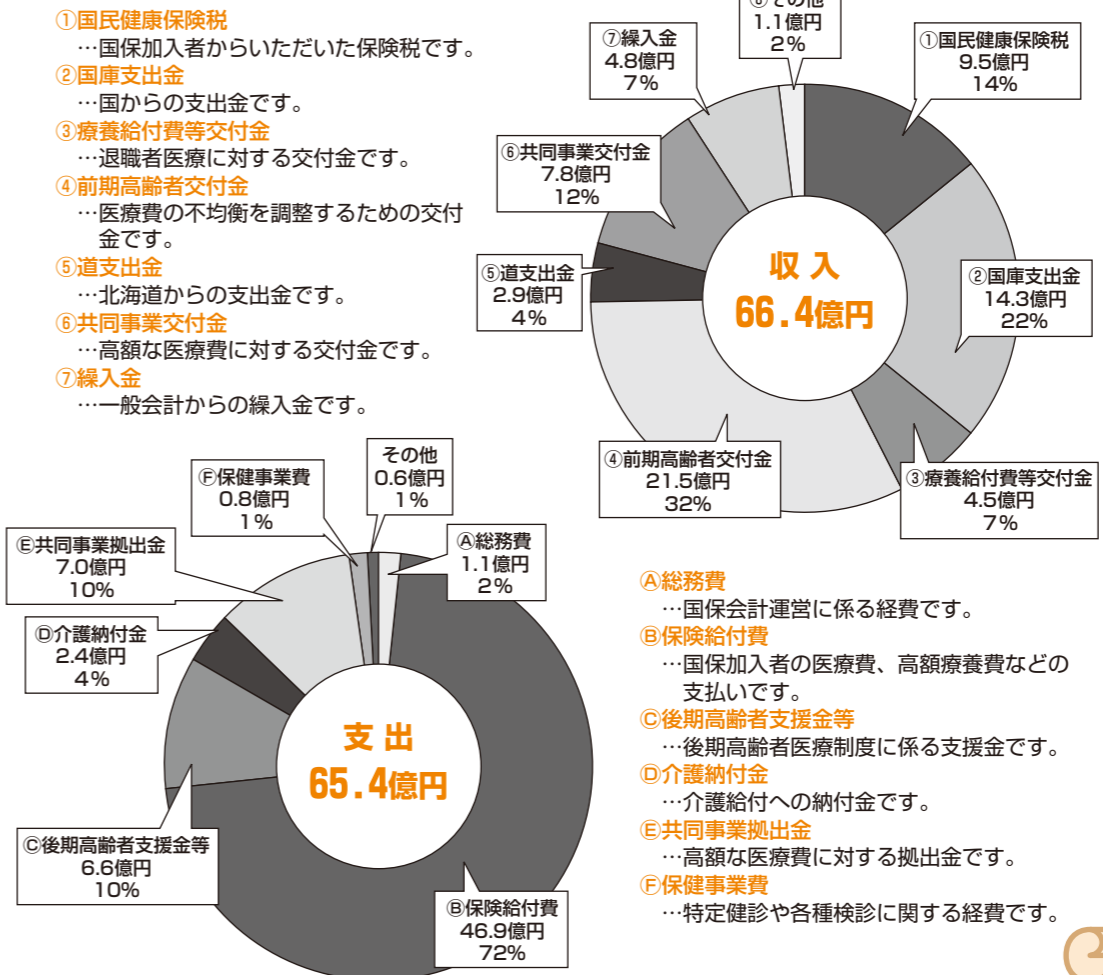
①国民健康保険税
…国保加入者からいただいた保険税です。
②国庫支出金
…国からの支出金です。
③療養給付費等交付金
…退職者医療に対する交付金です。
④前期高齢者交付金
…医療費の不均衡を調整するための交付金です。
⑤道支出金
…北海道からの支出金です。
⑥共同事業交付金
…高額な医療費に対する交付金です。
⑦繰入金
…一般会計からの繰入金です。

⑧その他
1.1億円
2%

⑦繰入金
4.8億円
7%

①国民健康保険税
9.5億円
14%

⑥共同事業交付金
7.8億円
12%

収 入
66.4億円

⑤道支出金
2.9億円
4%

②国庫支出金
14.3億円
22%

④前期高齢者交付金
21.5億円
32%

③療養給付費等交付金
4.5億円
7%

Ⓕ保健事業費
0.8億円
1%

その他
0.6億円
1%

Ⓔ共同事業拠出金
7.0億円
10%

Ⓐ総務費
1.1億円
2%

Ⓓ介護納付金
2.4億円
4%

支 出
65.4億円

Ⓒ後期高齢者支援金等
6.6億円
10%

Ⓑ保険給付費
46.9億円
72%

Ⓐ総務費
…国保会計運営に係る経費です。
Ⓑ保険給付費
…国保加入者の医療費、高額療養費などの支払いです。
Ⓒ後期高齢者支援金等
…後期高齢者医療制度に係る支援金です。
Ⓓ介護納付金
…介護給付への納付金です。
Ⓔ共同事業拠出金
…高額な医療費に対する拠出金です。
Ⓕ保健事業費
…特定健診や各種検診に関する経費です。